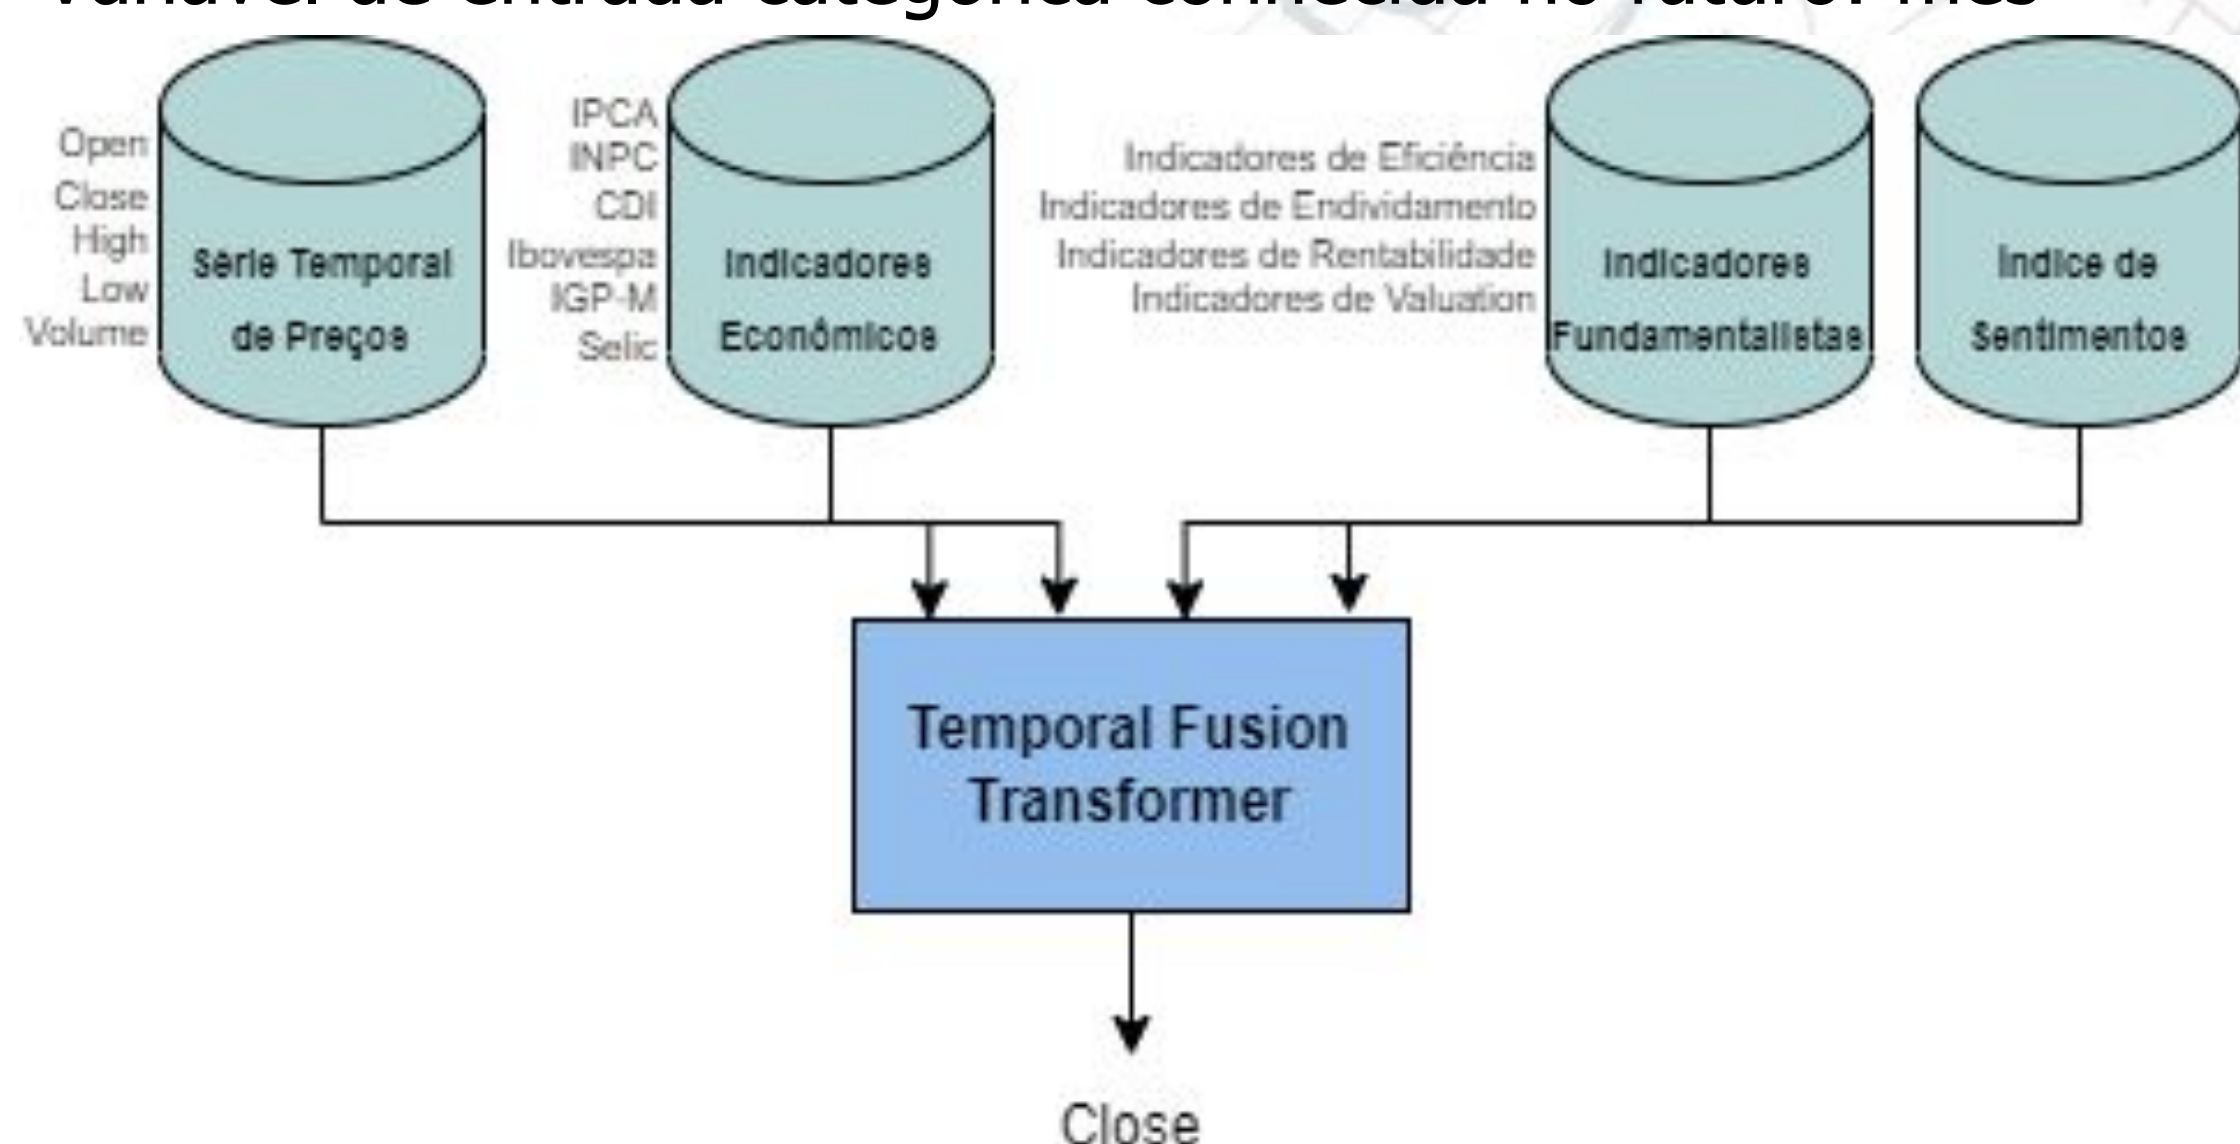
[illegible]

Open
Close
High
Low
Volume

Série Temporal de Preços

IPCA
INPC
CDI
Ibovespa
IGP-M
Selic

Indicadores Econômicos

Indicadores de Eficiência
Indicadores de Endividamento
Indicadores de Rentabilidade
Indicadores de Valuation

Indicadores Fundamentalistas

Índice de Sentimentos

Temporal Fusion Transformer

Close